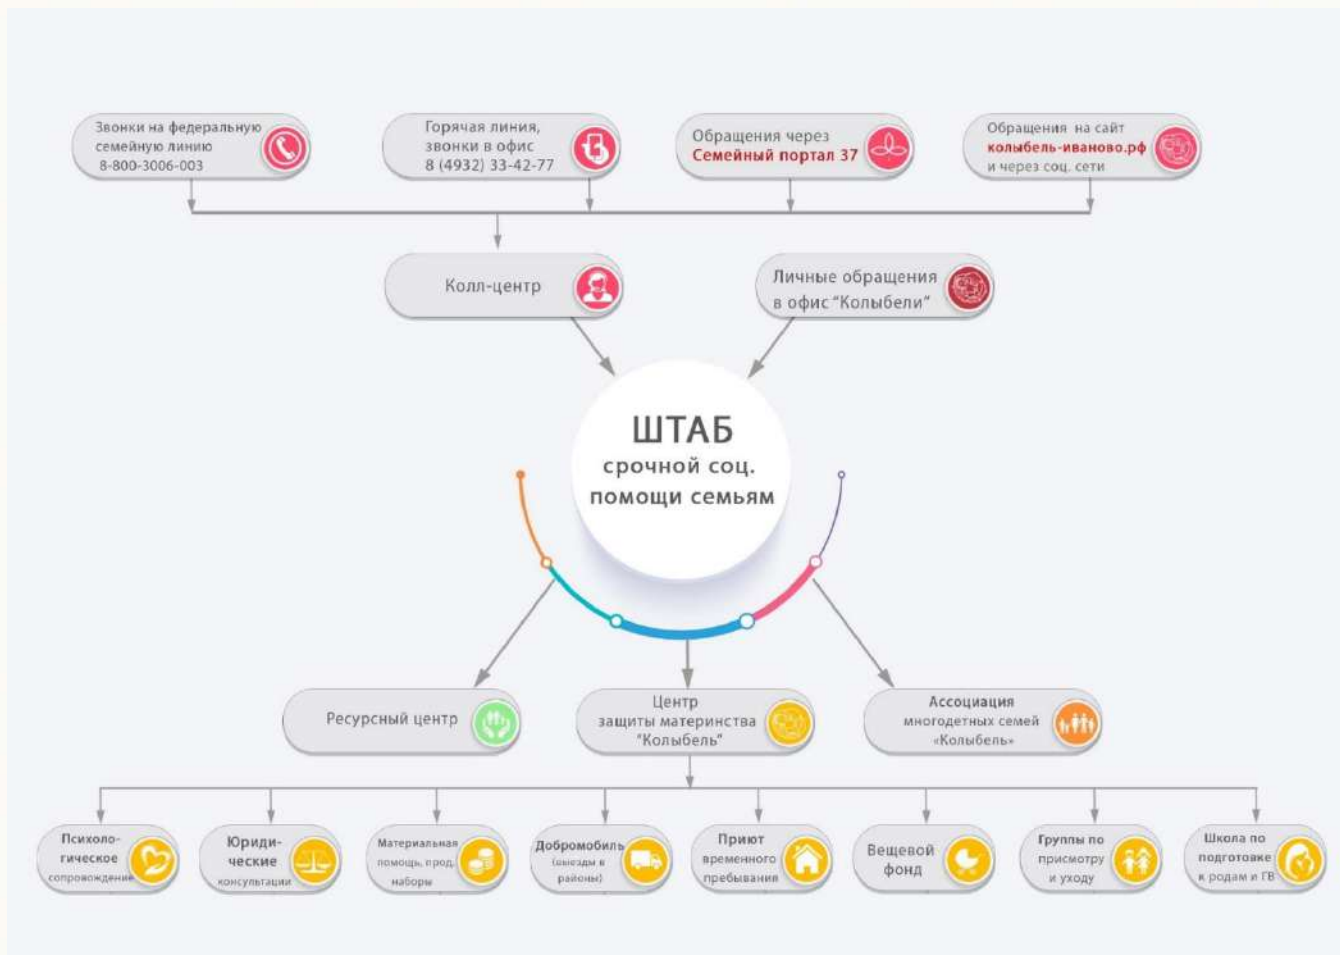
Звонки на федеральную семейную линию 8-800-3006-003

Горячая линия, звонки в офис 8 (4932) 33-42-77

Обращения через Семейный портал 37

Обращения на сайт колыбель-иваново.рф и через соц. сети

Колл-центр

Личные обращения в офис "Колыбели"

ШТАБ срочной соц. помощи семьям

Ресурсный центр

Центр защиты материнства "Колыбель"

Ассоциация многодетных семей «Колыбель»

Психологическое сопровождение

Юридические консультации

Материальная помощь, прод. наборы

Добромобиль (выезды в районы)

Приют временного пребывания

Вещевой фонд

Группы по присмотру и уходу

Школа по подготовке к родам и ГВ